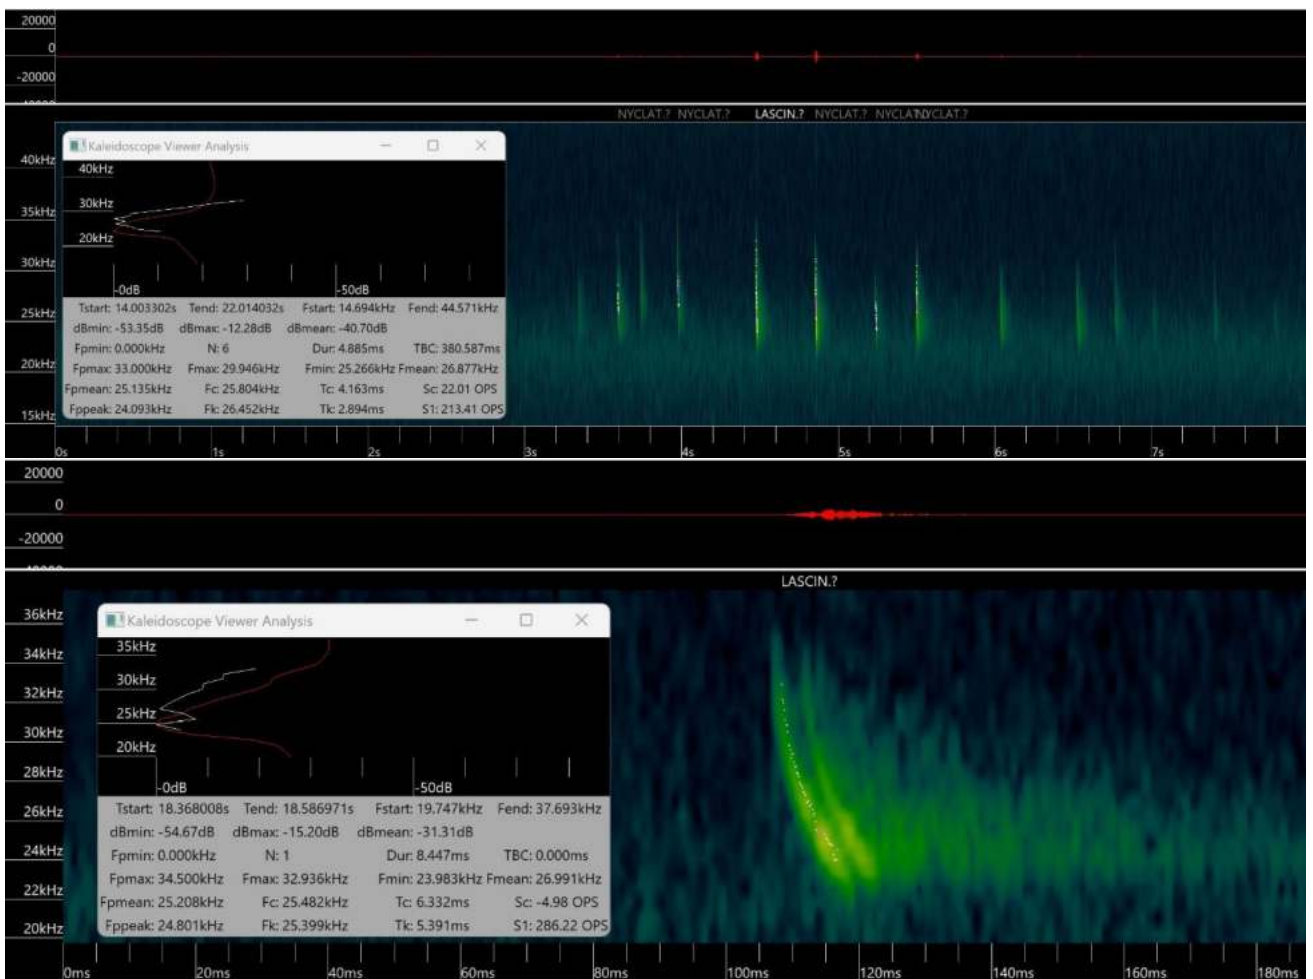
20000
0
-20000

NYCLAT.? NYCLAT.? LASCIN.? NYCLAT.? NYCLAT.NYCLAT.?

40kHz
35kHz
30kHz
25kHz
20kHz
15kHz

Kaleidoscope Viewer Analysis
40kHz
30kHz
20kHz
-0dB
-50dB
Tstart: 14.003302s Tend: 22.014032s Fstart: 14.694kHz Fend: 44.571kHz
dBmin: -53.35dB dBmax: -12.28dB dBmean: -40.70dB
Fpmin: 0.000kHz N: 6 Dur: 4.885ms TBC: 380.587ms
Fpmax: 33.000kHz Fmax: 29.946kHz Fmin: 25.266kHz Fmean: 26.877kHz
Fpmean: 25.135kHz Fc: 25.804kHz Tc: 4.163ms Sc: 22.01 OPS
Fppeak: 24.093kHz Fk: 26.452kHz Tk: 2.894ms S1: 213.41 OPS

0s 1s 2s 3s 4s 5s 6s 7s

20000
0
-20000

LASCIN.?

36kHz
34kHz
32kHz
30kHz
28kHz
26kHz
24kHz
22kHz
20kHz

Kaleidoscope Viewer Analysis
35kHz
30kHz
25kHz
20kHz
-0dB
-50dB
Tstart: 18.368008s Tend: 18.586971s Fstart: 19.747kHz Fend: 37.693kHz
dBmin: -54.67dB dBmax: -15.20dB dBmean: -31.31dB
Fpmin: 0.000kHz N: 1 Dur: 8.447ms TBC: 0.000ms
Fpmax: 34.500kHz Fmax: 32.936kHz Fmin: 23.983kHz Fmean: 26.991kHz
Fpmean: 25.208kHz Fc: 25.482kHz Tc: 6.332ms Sc: -4.98 OPS
Fppeak: 24.801kHz Fk: 25.399kHz Tk: 5.391ms S1: 286.22 OPS

0ms 20ms 40ms 60ms 80ms 100ms 120ms 140ms 160ms 180ms